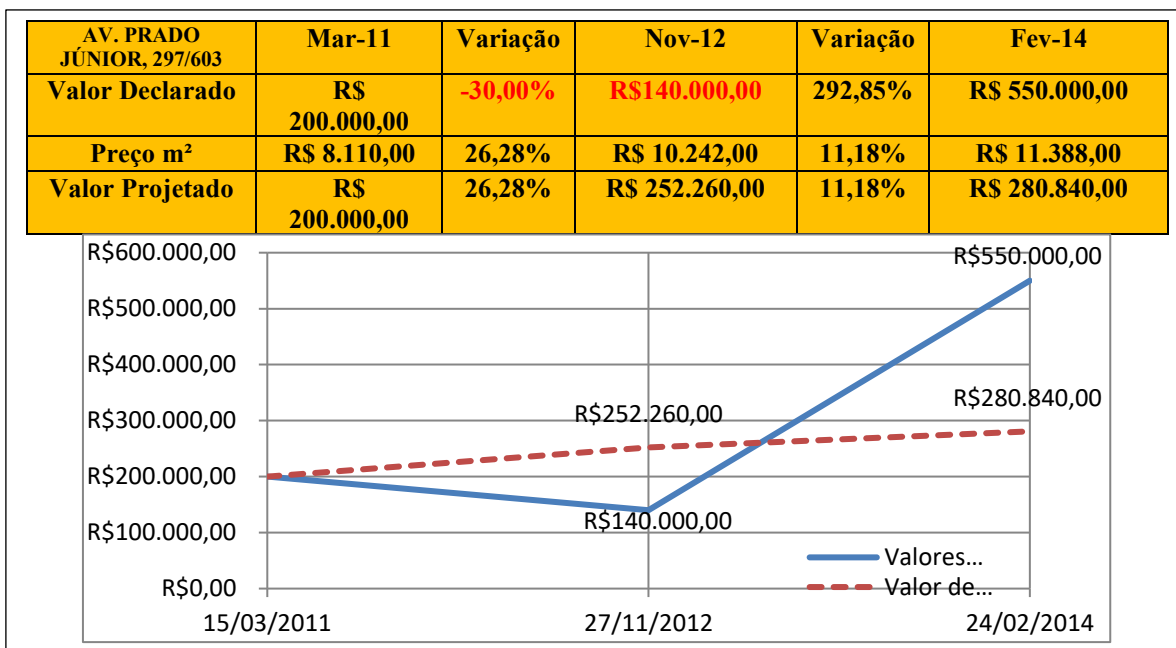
| AV. PRADO JÚNIOR, 297/603 | Mar-11 | Variação | Nov-12 | Variação | Fev-14 |
|---|---|---|---|---|---|
| Valor Declarado | R$ 200.000,00 | -30,00% | R$140.000,00 | 292,85% | R$ 550.000,00 |
| Preço m² | R$ 8.110,00 | 26,28% | R$ 10.242,00 | 11,18% | R$ 11.388,00 |
| Valor Projetado | R$ 200.000,00 | 26,28% | R$ 252.260,00 | 11,18% | R$ 280.840,00 |

R$600.000,00
R$500.000,00
R$400.000,00
R$300.000,00
R$200.000,00
R$100.000,00
R$0,00

15/03/2011
27/11/2012
24/02/2014

R$550.000,00
R$252.260,00
R$280.840,00
R$140.000,00

Valores…
Valor de…